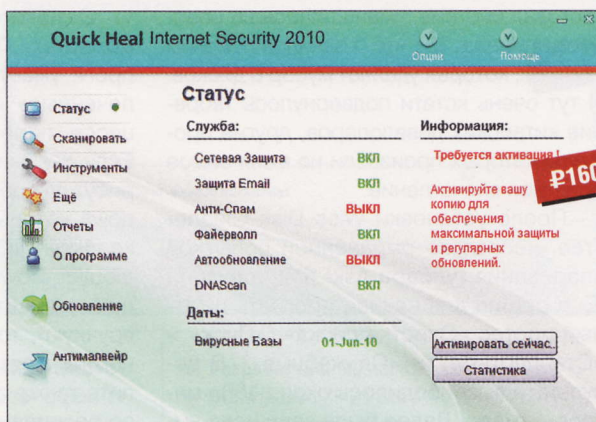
Quick Heal Internet Security 2010

Опции
Помощь

Статус
Сканировать
Инструменты
Ещё
Отчеты
О программе
Обновление
Антималвейр

Статус

Служба:

| | |
|---|---|
| Сетевая Защита | ВКЛ |
| Защита Email | ВКЛ |
| Анти-Спам | ВЫКЛ |
| Файервол | ВКЛ |
| Автообновление | ВЫКЛ |
| DNAScan | ВКЛ |

Даты:

Вирусные Базы 01-Jun-10

Информация:

Требуется активация !

Активируйте вашу копию для обеспечения максимальной защиты и регулярных обновлений.

₽160

Активировать сейчас..

Статистика